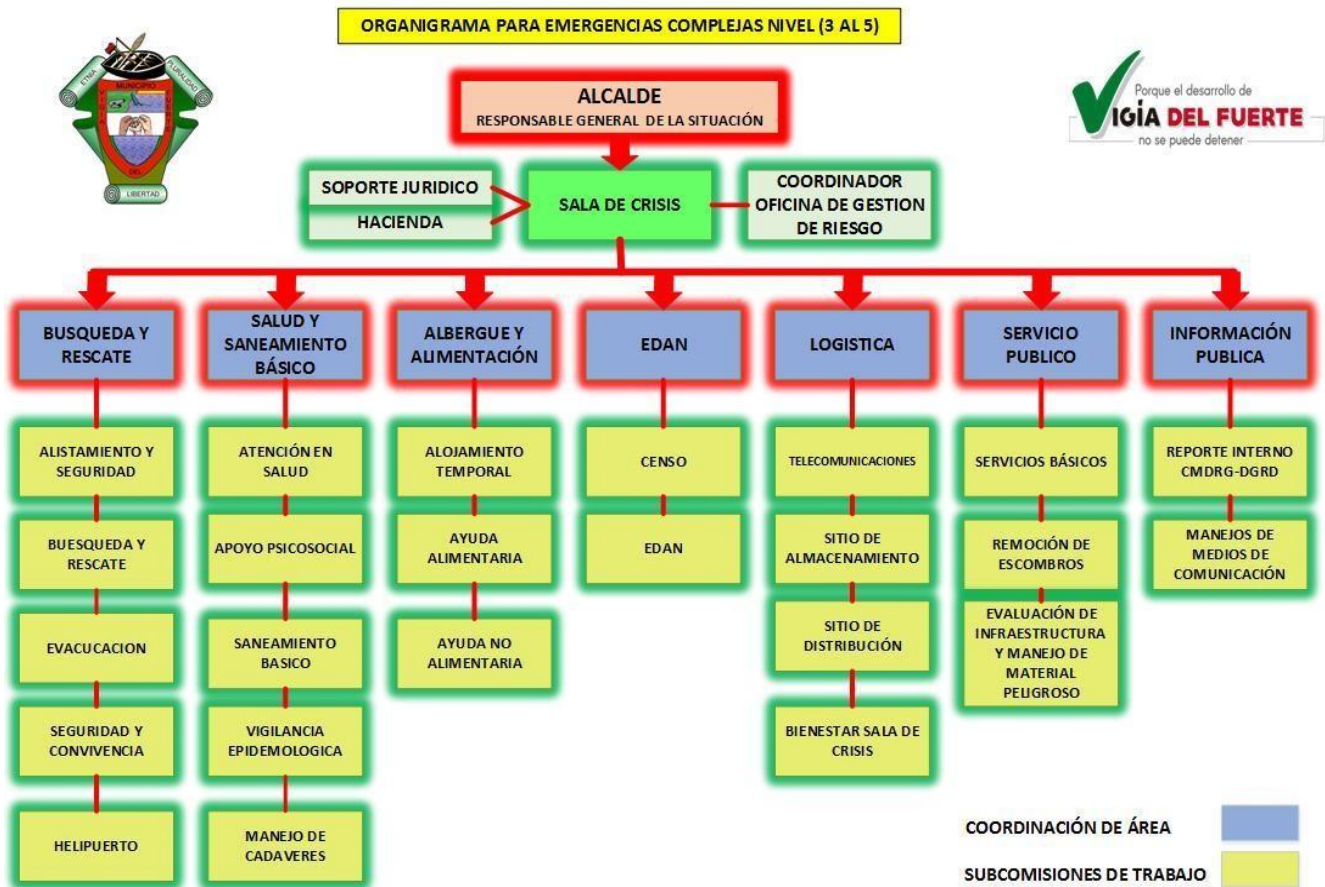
ORGANIGRAMA PARA EMERGENCIAS COMPLEJAS NIVEL (3 AL 5)

ETNIA PLURALIDAD MUNICIPIO LIBERTAD

Porque el desarrollo de
VIGÍA DEL FUERTE
no se puede detener

ALCALDE
RESPONSABLE GENERAL DE LA SITUACIÓN

SOPORTE JURIDICO

HACIENDA

SALA DE CRISIS

COORDINADOR OFICINA DE GESTION DE RIESGO

BUSQUEDA Y RESCATE

ALISTAMIENTO Y SEGURIDAD

BUESQUEDA Y RESCATE

EVACUCACION

SEGURIDAD Y CONVIVENCIA

HELIPUERTO

SALUD Y SANEAMIENTO BÁSICO

ATENCIÓN EN SALUD

APOYO PSICOSOCIAL

SANEAMIENTO BASICO

VIGILANCIA EPIDEMOLOGICA

MANEJO DE CADAVERES

ALBERGUE Y ALIMENTACIÓN

ALOJAMIENTO TEMPORAL

AYUDA ALIMENTARIA

AYUDA NO ALIMENTARIA

EDAN

CENSO

EDAN

LOGISTICA

TELECOMUNICACIONES

SITIO DE ALMACENAMIENTO

SITIO DE DISTRIBUCIÓN

BIENESTAR SALA DE CRISIS

SERVICIO PUBLICO

SERVICIOS BÁSICOS

REMOCIÓN DE ESCOMBROS

EVALUACIÓN DE INFRAESTRUCTURA Y MANEJO DE MATERIAL PELIGROSO

INFORMACIÓN PUBLICA

REPORTE INTERNO CMDRG-DGRD

MANEJOS DE MEDIOS DE COMUNICACIÓN

COORDINACIÓN DE ÁREA

SUBCOMISIONES DE TRABAJO